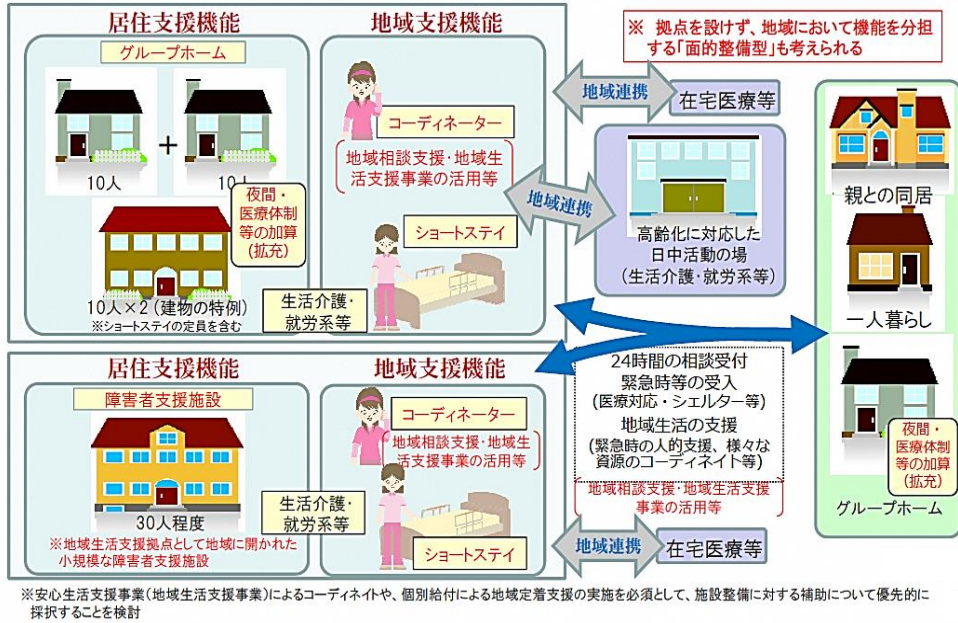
居住支援機能

グループホーム

10人

+

10人

夜間・医療体制等の加算(拡充)

10人×2(建物の特例)
※ショートステイの定員を含む

地域支援機能

コーディネーター

地域相談支援・地域生活支援事業の活用等

ショートステイ

生活介護・就労系等

※ 拠点を設けず、地域において機能を分担する「面的整備型」も考えられる

地域連携

在宅医療等

地域連携

高齢化に対応した日中活動の場
(生活介護・就労系等)

親との同居

一人暮らし

夜間・医療体制等の加算(拡充)

グループホーム

居住支援機能

障害者支援施設

30人程度

※地域生活支援拠点として地域に開かれた小規模な障害者支援施設

地域支援機能

コーディネーター

地域相談支援・地域生活支援事業の活用等

生活介護・就労系等

ショートステイ

24時間の相談受付
緊急時等の受入
(医療対応・シェルター等)
地域生活の支援
(緊急時の人的支援、様々な資源のコーディネイト等)

地域相談支援・地域生活支援事業の活用等

地域連携

在宅医療等

※安心生活支援事業(地域生活支援事業)によるコーディネイトや、個別給付による地域定着支援の実施を必須として、施設整備に対する補助について優先的に採択することを検討